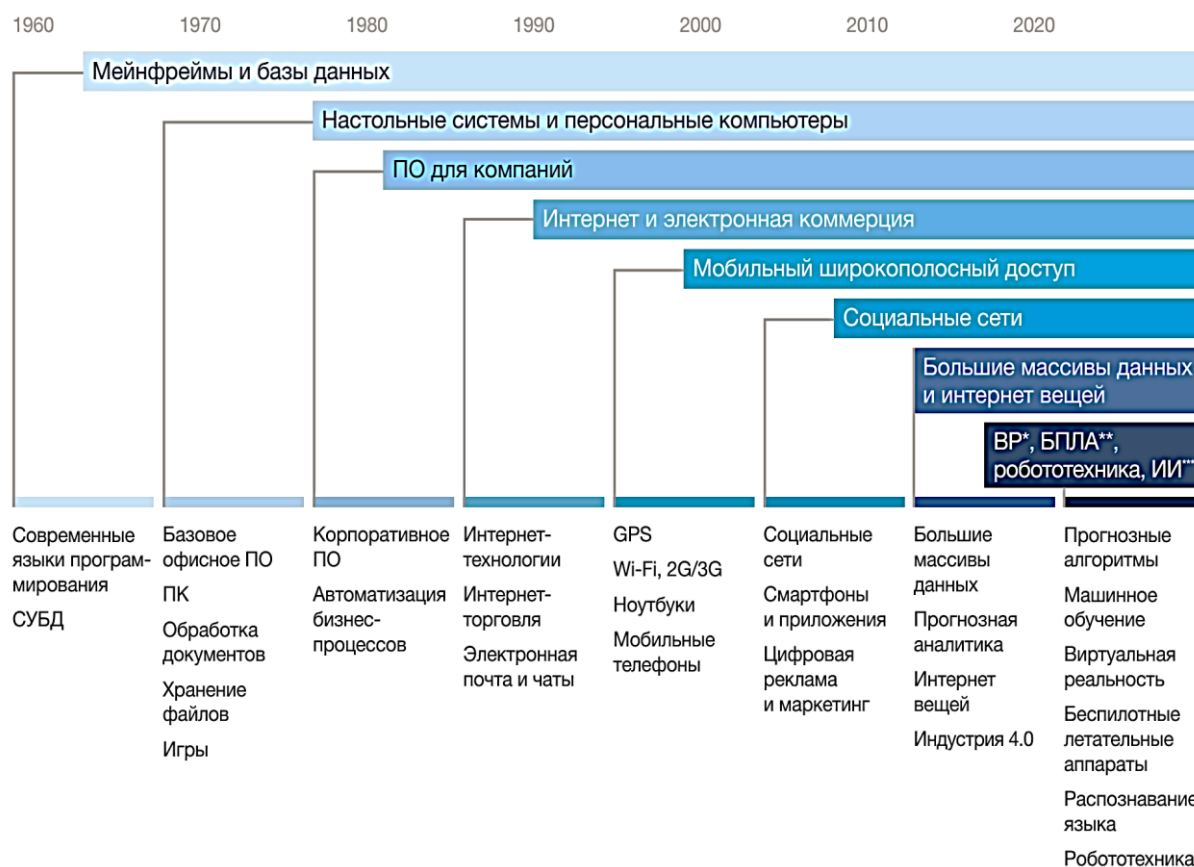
1960 1970 1980 1990 2000 2010 2020

Мейнфреймы и базы данных

Настольные системы и персональные компьютеры

ПО для компаний

Интернет и электронная коммерция

Мобильный широкополосный доступ

Социальные сети

Большие массивы данных и интернет вещей

ВР*, БПЛА**, робототехника, ИИ***

Современные языки программирования

СУБД

Базовое офисное ПО

ПК

Обработка документов

Хранение файлов

Игры

Корпоративное ПО

Автоматизация бизнес-процессов

Интернет-технологии

Интернет-торговля

Электронная почта и чаты

GPS

Wi-Fi, 2G/3G

Ноутбуки

Мобильные телефоны

Социальные сети

Смартфоны и приложения

Цифровая реклама и маркетинг

Большие массивы данных

Прогнозная аналитика

Интернет вещей

Индустрия 4.0

Прогнозные алгоритмы

Машинное обучение

Виртуальная реальность

Беспилотные летательные аппараты

Распознавание языка

Робототехника